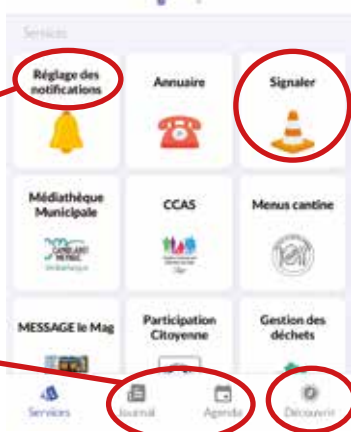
Services

Réglage des notifications

Annuaire

Signaler

Médiathèque Municipale

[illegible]

CCAS

Menus cantine

MESSAGE le Mag

Participation Citoyenne

Gestion des déchets

Services

Journal

Agenda

Découvrir